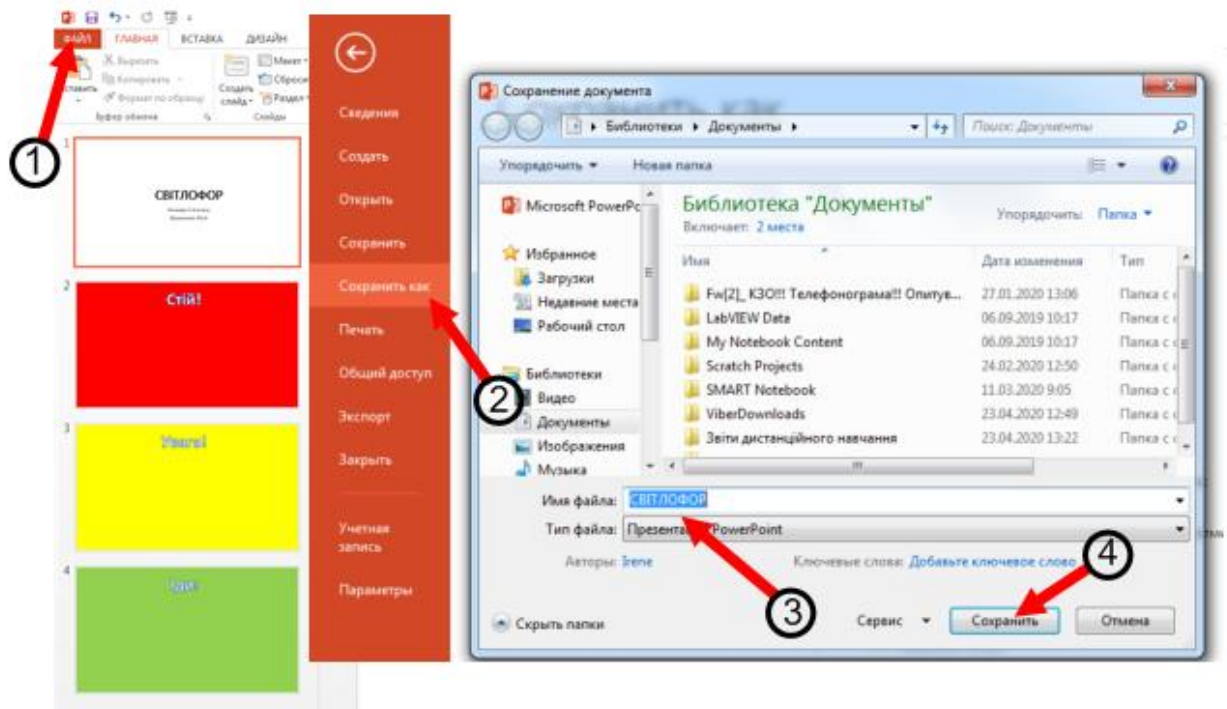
ФАЙЛ ГЛАВНАЯ ВСТАВКА ДИЗАЙН

Вырезать
Копировать
Вставить
Формат по образцу
Буфер обмена
Создать слайд
Макет
Сбросить
Раздел
Слайды

1

СВІТЛОФОР

2
Стій!

3
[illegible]

4
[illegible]

Сведения
Создать
Открыть
Сохранить
Сохранить как
Печать
Общий доступ
Экспорт
Закрыть
Учетная запись
Параметры

2

Сохранение документа
Библиотеки ▸ Документы ▸
Поиск: Документы
Упорядочить ▾ Новая папка

Microsoft PowerPo
Избранное
Загрузки
Недавние места
Рабочий стол
Библиотеки
Видео
Документы
Изображения
Музыка

Библиотека "Документы"
Включает: 2 места
Упорядочить: Папка ▾

| Имя | Дата изменения | Тип |
|---|---|---|
| Fw[2]_ КЗО!!! Телефонограма!!! Опитув... | 27.01.2020 13:06 | Папка с |
| LabVIEW Data | 06.09.2019 10:17 | Папка с |
| My Notebook Content | 06.09.2019 10:17 | Папка с |
| Scratch Projects | 24.02.2020 12:50 | Папка с |
| SMART Notebook | 11.03.2020 9:05 | Папка с |
| ViberDownloads | 23.04.2020 12:49 | Папка с |
| Звіти дистанційного навчання | 23.04.2020 13:22 | Папка с |

Имя файла: СВІТЛОФОР
Тип файла: Презента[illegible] PowerPoint
Авторы: Irene
Ключевые слова: Добавьте ключевое слово

3
4

Скрыть папки
Сервис ▾
Сохранить
Отмена